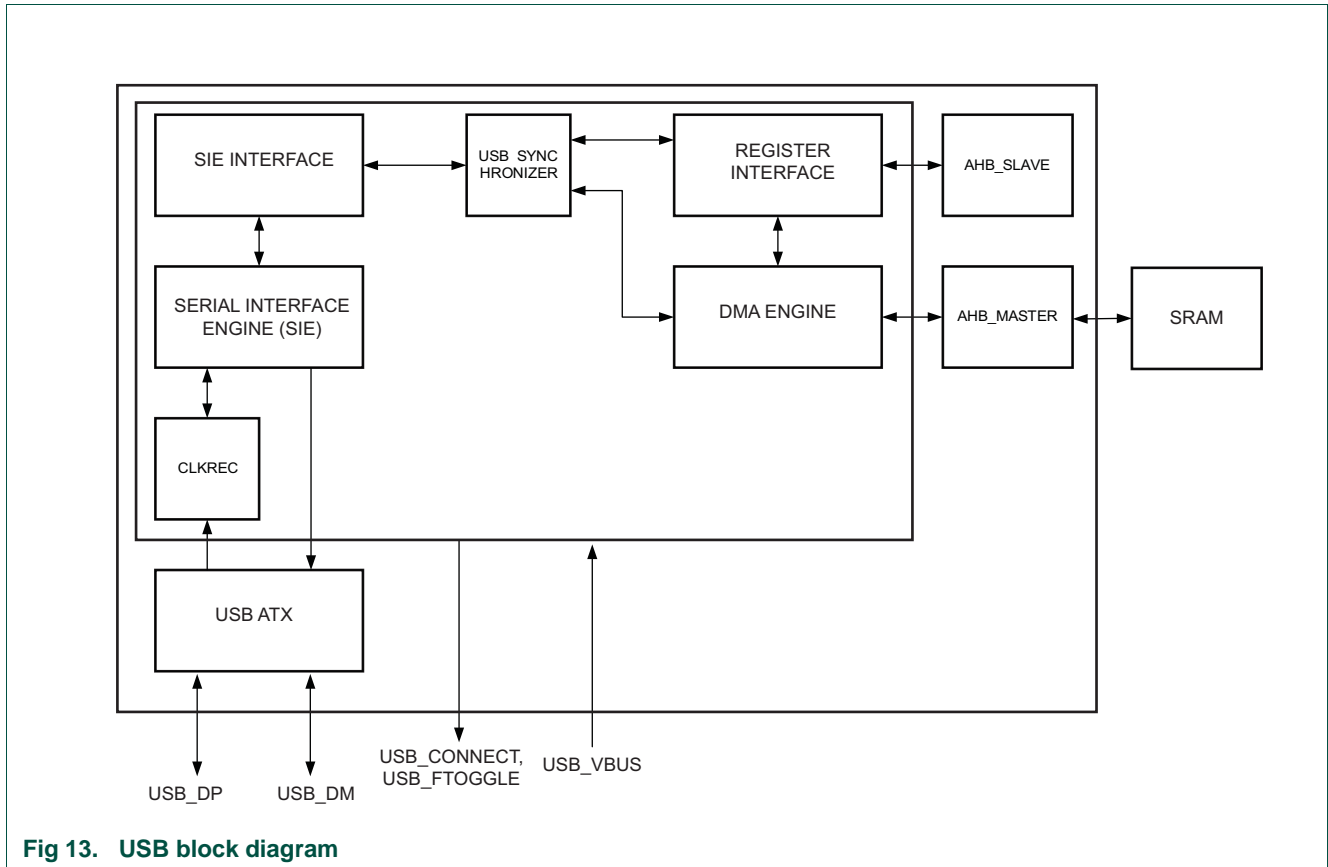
SIE INTERFACE

USB SYNC HRONIZER

REGISTER INTERFACE

AHB_SLAVE

SERIAL INTERFACE ENGINE (SIE)

DMA ENGINE

AHB_MASTER

SRAM

CLKREC

USB ATX

USB_DP

USB_DM

USB_CONNECT, USB_FTOGGLE

USB_VBUS

Fig 13. USB block diagram